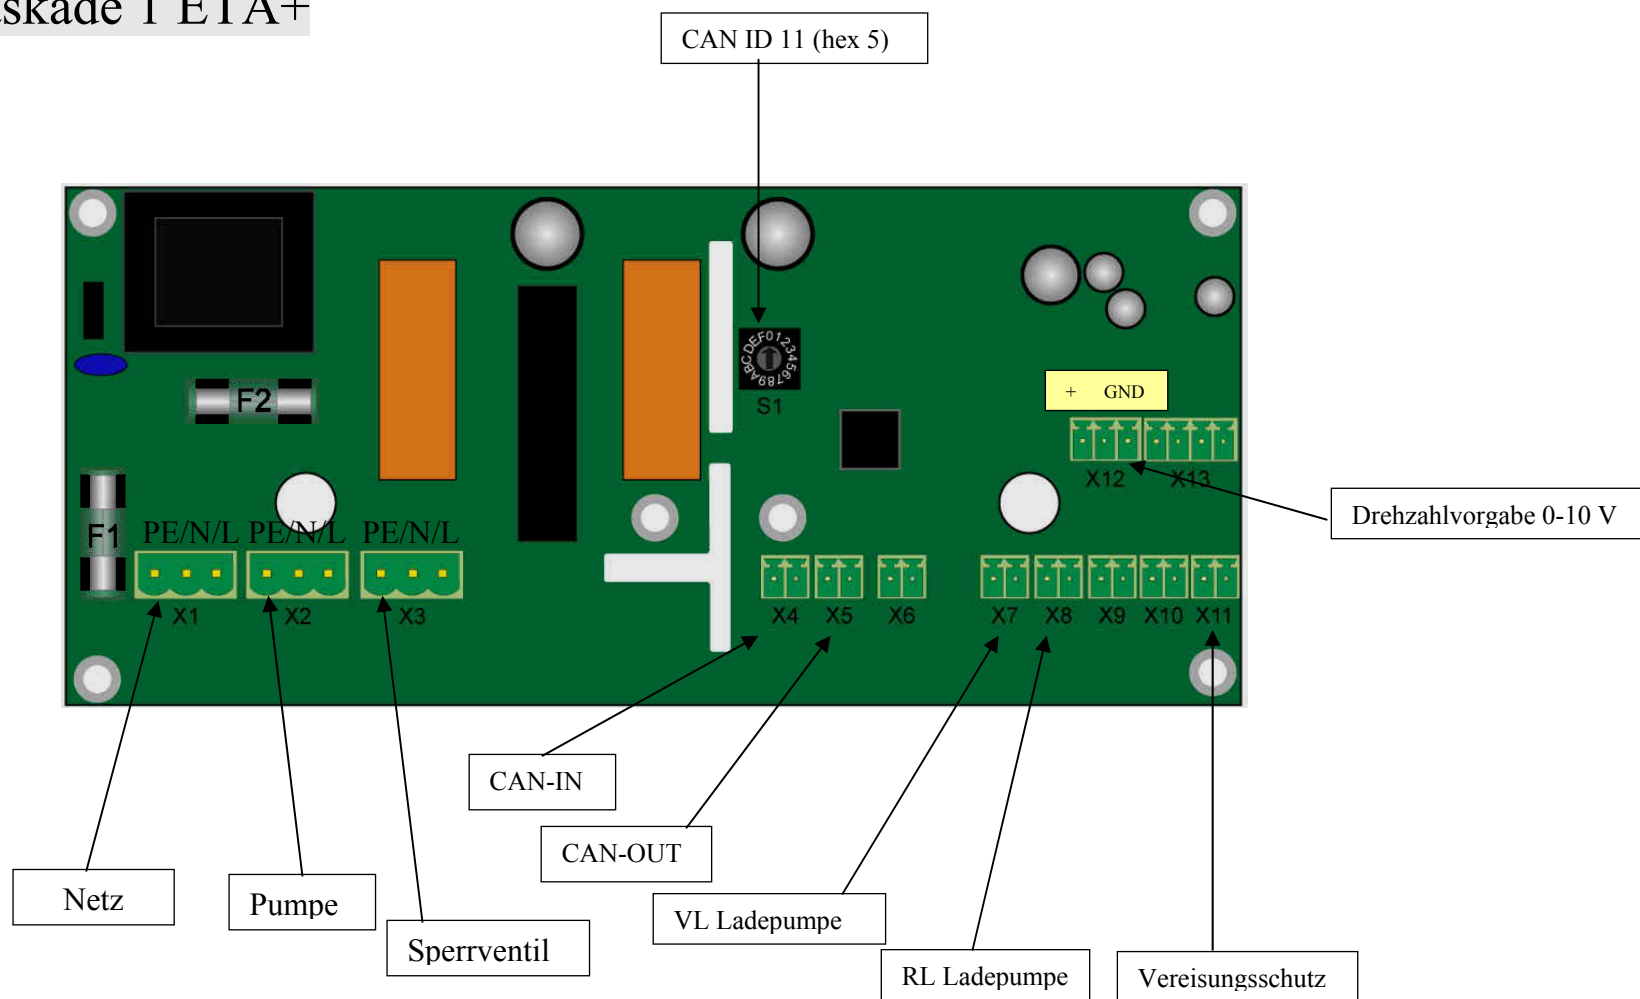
skade 1 ETA+

CAN ID 11 (hex 5)

F2

0123456789ABCDEF

S1

+ GND

X12 X13

Drehzahlvorgabe 0-10 V

F1 PE/N/L PE/N/L PE/N/L

X1 X2 X3

X4 X5 X6

X7 X8 X9 X10 X11

CAN-IN

CAN-OUT

VL Ladepumpe

RL Ladepumpe

Vereisungsschutz

Netz

Pumpe

Sperrventil